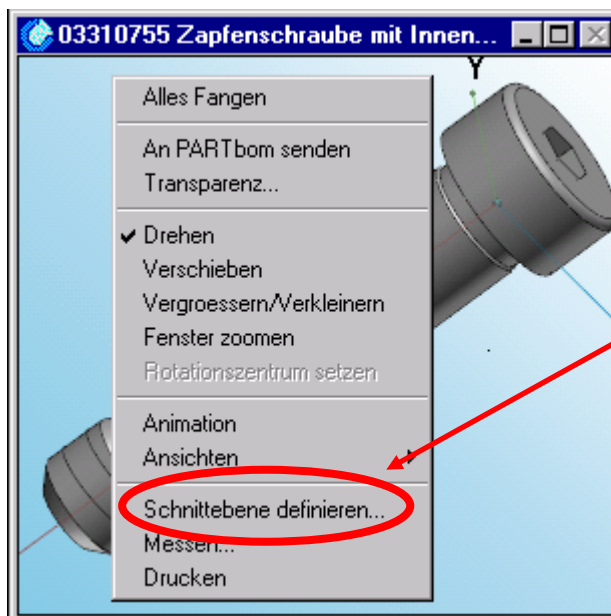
03310755 Zapfenschraube mit Innen...

Y

Alles Fangen

An PARTbom senden
Transparenz...

✔ Drehen
Verschieben
Vergroessern/Verkleinern
Fenster zoomen
Rotationszentrum setzen

Animation
Ansichten

Schnittebene definieren...
Messen...
Drucken